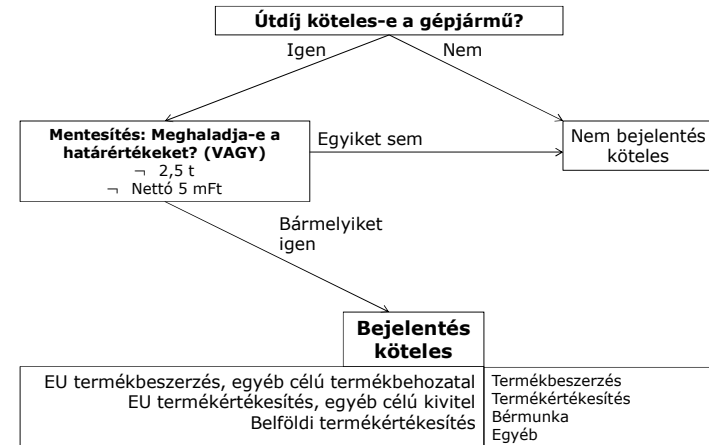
Útdíj köteles-e a gépjármű?

Igen

Nem

Mentesítés: Meghaladja-e a határértékeket? (VAGY)
¬ 2,5 t
¬ Nettó 5 mFt

Egyiket sem

Nem bejelentés köteles

Bármelyiket igen

Bejelentés köteles

EU termékbeszerzés, egyéb célú termékbehozatal
EU termékértékesítés, egyéb célú kivitel
Belföldi termékértékesítés

Termékbeszerzés
Termékértékesítés
Bérmunka
Egyéb